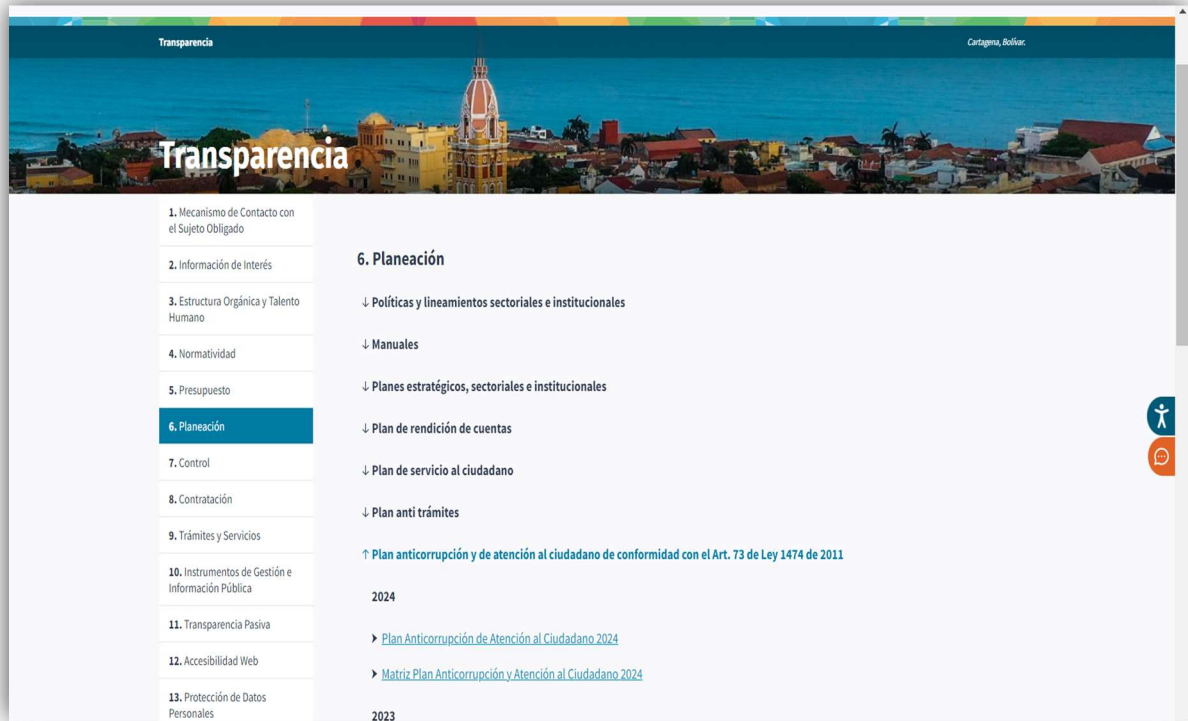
Transparencia

Cartagena, Bolívar.

Transparencia

1. Mecanismo de Contacto con el Sujeto Obligado

2. Información de Interés

3. Estructura Orgánica y Talento Humano

4. Normatividad

5. Presupuesto

6. Planeación

7. Control

8. Contratación

9. Trámites y Servicios

10. Instrumentos de Gestión e Información Pública

11. Transparencia Pasiva

12. Accesibilidad Web

13. Protección de Datos Personales

6. Planeación

↓ Políticas y lineamientos sectoriales e institucionales

↓ Manuales

↓ Planes estratégicos, sectoriales e institucionales

↓ Plan de rendición de cuentas

↓ Plan de servicio al ciudadano

↓ Plan anti trámites

↑ Plan anticorrupción y de atención al ciudadano de conformidad con el Art. 73 de Ley 1474 de 2011

2024

Plan Anticorrupción de Atención al Ciudadano 2024

Matriz Plan Anticorrupción y Atención al Ciudadano 2024

2023